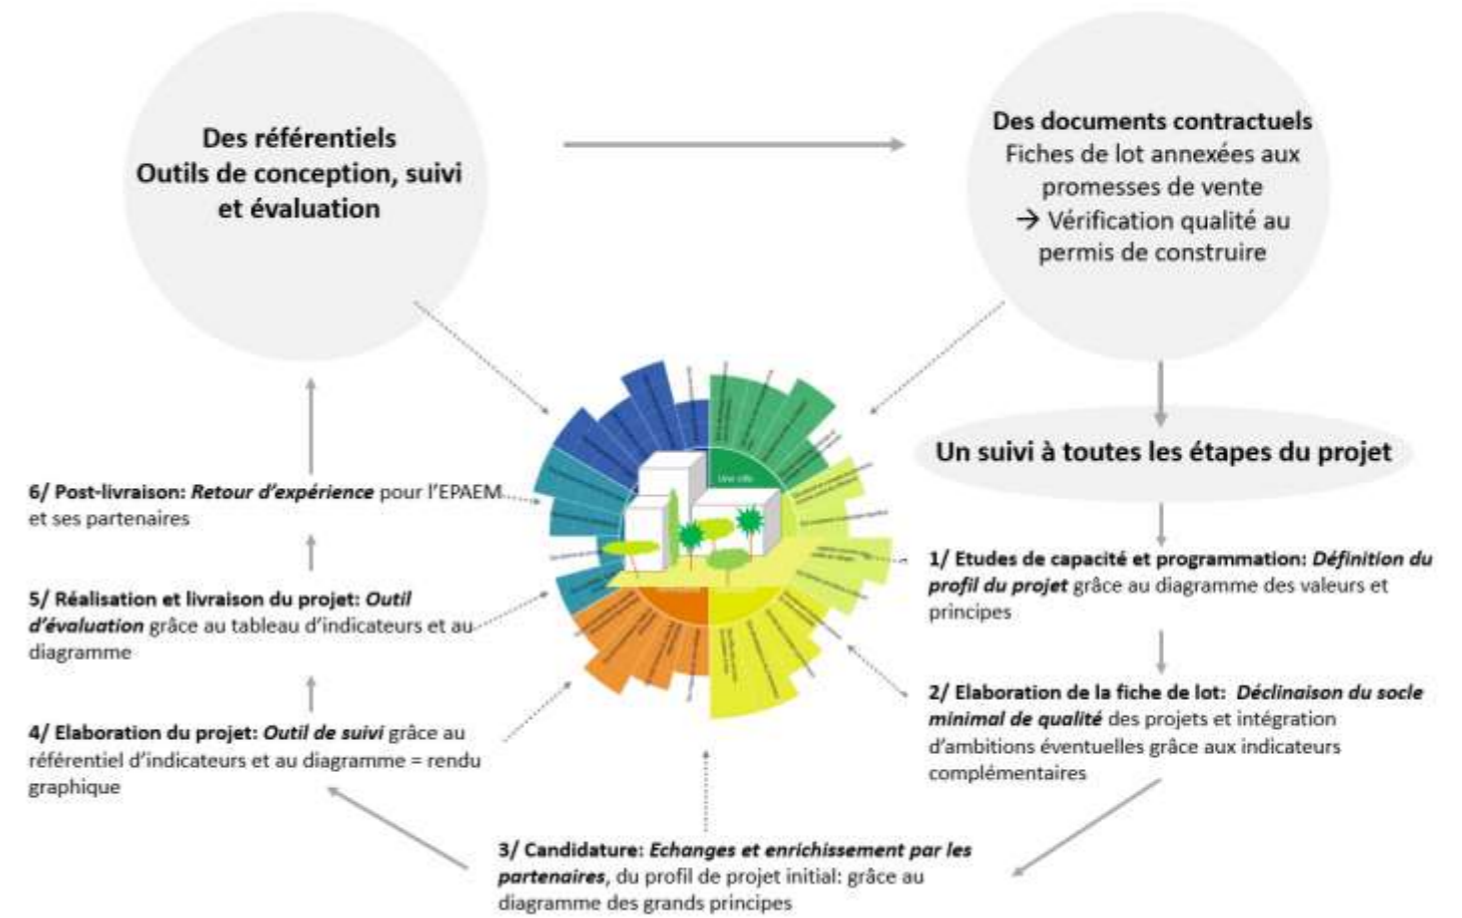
Des référentiels
Outils de conception, suivi et évaluation

Des documents contractuels
Fiches de lot annexées aux promesses de vente
→ Vérification qualité au permis de construire

Un suivi à toutes les étapes du projet

Une ville

6/ Post-livraison: ***Retour d'expérience*** pour l'EPAEM et ses partenaires

5/ Réalisation et livraison du projet: ***Outil d'évaluation*** grâce au tableau d'indicateurs et au diagramme

4/ Elaboration du projet: ***Outil de suivi*** grâce au référentiel d'indicateurs et au diagramme = rendu graphique

1/ Etudes de capacité et programmation: ***Définition du profil du projet*** grâce au diagramme des valeurs et principes

2/ Elaboration de la fiche de lot: ***Déclinaison du socle minimal de qualité*** des projets et intégration d'ambitions éventuelles grâce aux indicateurs complémentaires

3/ Candidature: ***Echanges et enrichissement par les partenaires***, du profil de projet initial: grâce au diagramme des grands principes